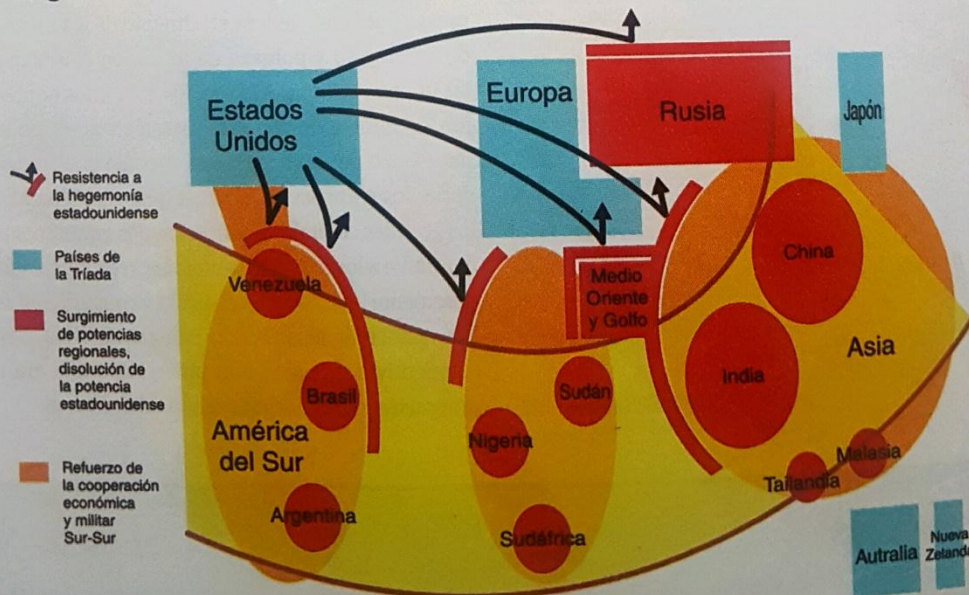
Estados Unidos

Europa

Rusia

Japón

Resistencia a la hegemonía estadounidense

Países de la Tríada

Surgimiento de potencias regionales, disolución de la potencia estadounidense

Refuerzo de la cooperación económica y militar Sur-Sur

Venezuela

Brasil

América del Sur

Argentina

Medio Oriente y Golfo

Sudán

Nigeria

Sudáfrica

China

India

Asia

Tailandia

Malasia

Autralia

Nueva Zeland